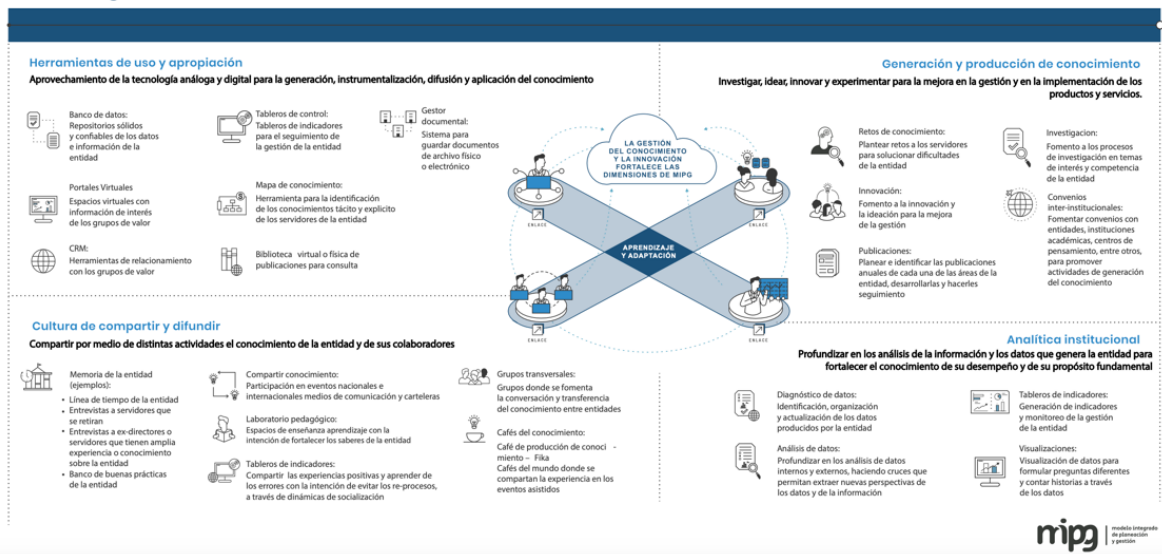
Herramientas de uso y apropiación

Aprovechamiento de la tecnología análoga y digital para la generación, instrumentalización, difusión y aplicación del conocimiento

Banco de datos: Repositorios sólidos y confiables de los datos e información de la entidad

Tableros de control: Tableros de indicadores para el seguimiento de la gestión de la entidad

Gestor documental: Sistema para guardar documentos de archivo físico o electrónico

Portales Virtuales Espacios virtuales con información de interés de los grupos de valor

Mapa de conocimiento: Herramienta para la identificación de los conocimientos tácito y explícito de los servidores de la entidad

CRM: Herramientas de relacionamiento con los grupos de valor

Biblioteca virtual o física de publicaciones para consulta

Generación y producción de conocimiento

Investigar, idear, innovar y experimentar para la mejora en la gestión y en la implementación de los productos y servicios.

Retos de conocimiento: Plantear retos a los servidores para solucionar dificultades de la entidad

Investigacion: Fomento a los procesos de investigación en temas de interés y competencia de la entidad

Innovación: Fomento a la innovación y la ideación para la mejora de la gestión

Convenios inter-institucionales: Fomentar convenios con entidades, instituciones académicas, centros de pensamiento, entre otros, para promover actividades de generación del conocimiento

Publicaciones: Planear e identificar las publicaciones anuales de cada una de las áreas de la entidad, desarrollarlas y hacerles seguimiento

LA GESTIÓN DEL CONOCIMIENTO Y LA INNOVACIÓN FORTALECE LAS DIMENSIONES DE MIPG

ENLACE

ENLACE

APRENDIZAJE Y ADAPTACIÓN

ENLACE

ENLACE

Cultura de compartir y difundir

Compartir por medio de distintas actividades el conocimiento de la entidad y de sus colaboradores

Memoria de la entidad (ejemplos):
• Línea de tiempo de la entidad
• Entrevistas a servidores que se retiran
• Entrevistas a ex-directores o servidores que tienen amplia experiencia o conocimiento sobre la entidad
• Banco de buenas prácticas de la entidad

Compartir conocimiento: Participación en eventos nacionales e internacionales medios de comunicación y carteleras

Laboratorio pedagógico: Espacios de enseñanza aprendizaje con la intención de fortalecer los saberes de la entidad

Tableros de indicadores: Compartir las experiencias positivas y aprender de los errores con la intención de evitar los re-procesos, a través de dinámicas de socialización

Grupos transversales: Grupos donde se fomenta la conversación y transferencia del conocimiento entre entidades

Cafés del conocimiento: Café de producción de conoci - miento – Fika Cafés del mundo donde se compartan la experiencia en los eventos asistidos

Analítica institucional

Profundizar en los análisis de la información y los datos que genera la entidad para fortalecer el conocimiento de su desempeño y de su propósito fundamental

Diagnóstico de datos: Identificación, organización y actualización de los datos producidos por la entidad

Tableros de indicadores: Generación de indicadores y monitoreo de la gestión de la entidad

Análisis de datos: Profundizar en los análisis de datos internos y externos, haciendo cruces que permitan extraer nuevas perspectivas de los datos y de la información

Visualizaciones: Visualización de datos para formular preguntas diferentes y contar historias a través de los datos

mipg modelo integrado de planeación y gestión